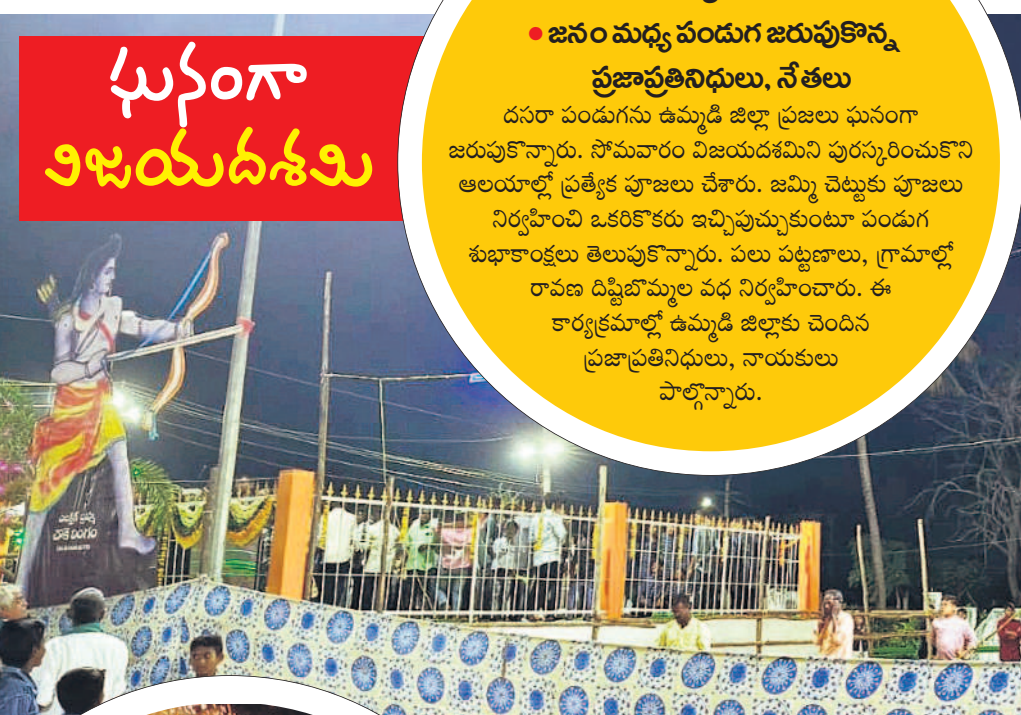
ఘనంగా విజయదశమి

● జనం మధ్య పండుగ జరుపుకొన్న ప్రజాప్రతినిధులు, నేతలు

దసరా పండుగను ఉమ్మడి జిల్లా ప్రజలు ఘనంగా జరుపుకొన్నారు. సోమవారం విజయదశమిని పురస్కరించుకొని ఆలయాల్లో ప్రత్యేక పూజలు చేశారు. జమ్మి చెట్టుకు పూజలు నిర్వహించి ఒకరికొకరు ఇచ్చిపుచ్చుకుంటూ పండుగ శుభాకాంక్షలు తెలుపుకొన్నారు. పలు పట్టణాలు, గ్రామాల్లో రావణ దిష్టిబొమ్మల వధ నిర్వహించారు. ఈ కార్యక్రమాల్లో ఉమ్మడి జిల్లాకు చెందిన ప్రజాప్రతినిధులు, నాయకులు పాల్గొన్నారు.